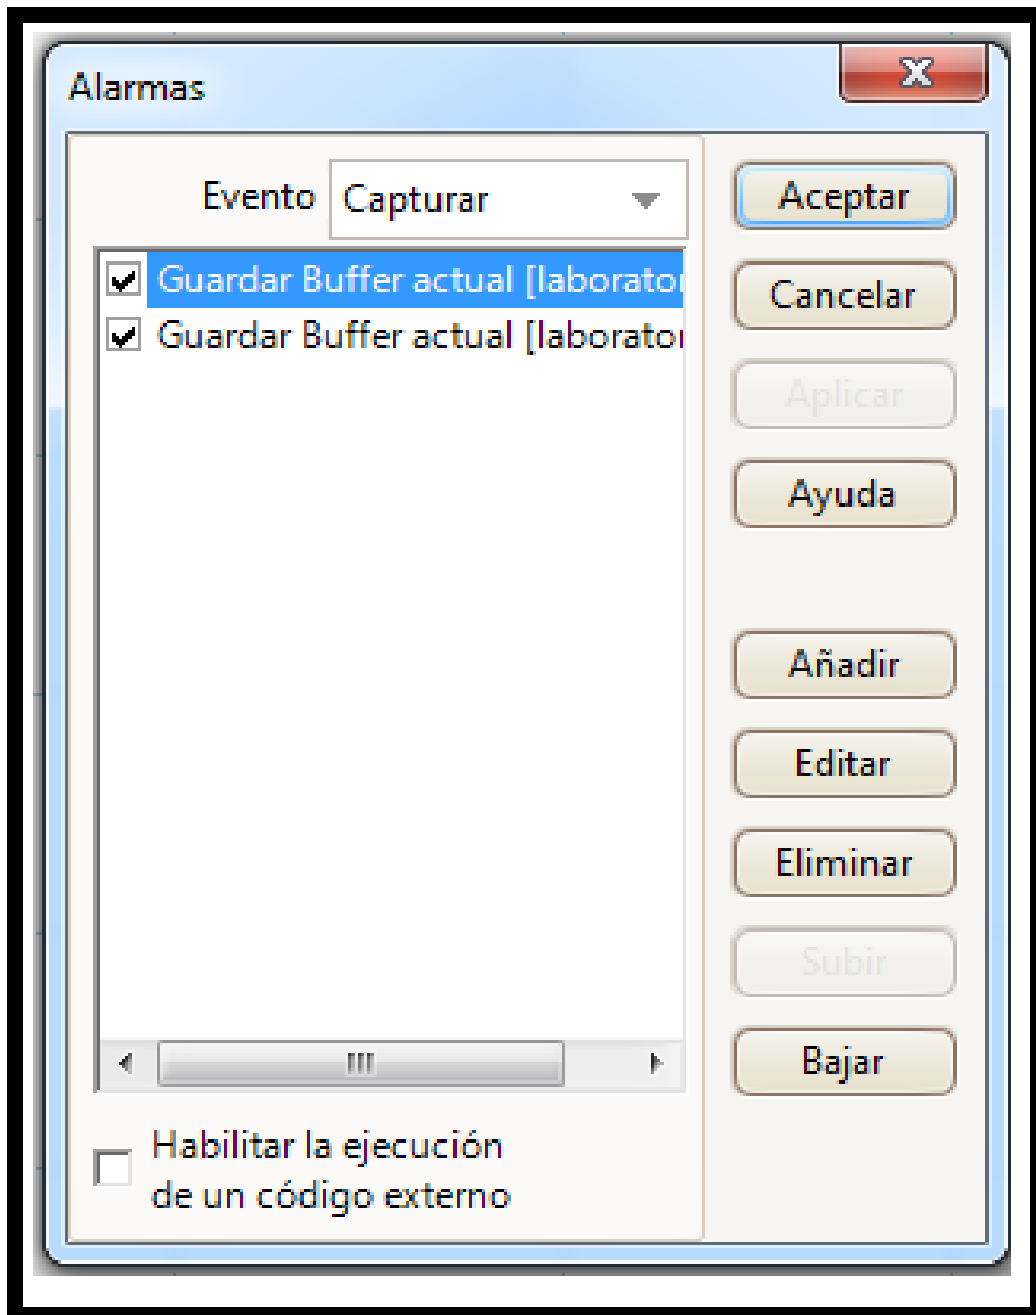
Alarmas

Evento Capturar

Guardar Buffer actual [laborator

Guardar Buffer actual [laborator

Habilitar la ejecución de un código externo

Aceptar

Cancelar

Aplicar

Ayuda

Añadir

Editar

Eliminar

Subir

Bajar